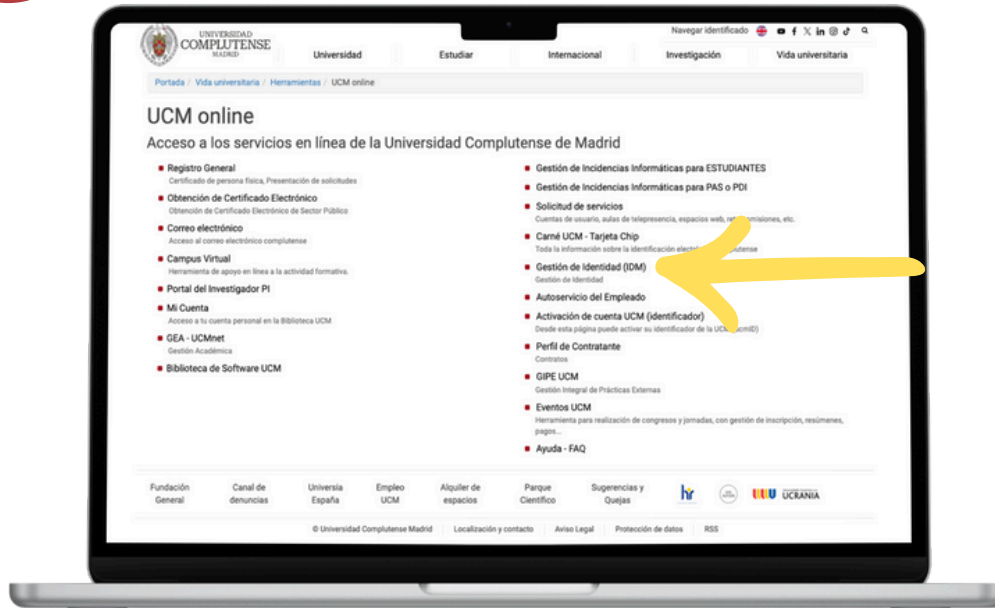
UNIVERSIDAD COMPLUTENSE MADRID

Navegar identificado

Universidad Estudiar Internacional Investigación Vida universitaria

Portada / Vida universitaria / Herramientas / UCM online

UCM online

Acceso a los servicios en línea de la Universidad Complutense de Madrid

Registro General
Certificado de persona física, Presentación de solicitudes

Obtención de Certificado Electrónico
Obtención de Certificado Electrónico de Sector Público

Correo electrónico
Acceso al correo electrónico complutense

Campus Virtual
Herramienta de apoyo en línea a la actividad formativa.

Portal del Investigador PI

Mi Cuenta
Acceso a tu cuenta personal en la Biblioteca UCM

GEA - UCMnet
Gestión Académica

Biblioteca de Software UCM

Gestión de Incidencias Informáticas para ESTUDIANTES

Gestión de Incidencias Informáticas para PAS o PDI

Solicitud de servicios
Cuentas de usuario, aulas de telepresencia, espacios web, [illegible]misiones, etc.

Carné UCM - Tarjeta Chip
Toda la información sobre la identificación electr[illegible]utense

Gestión de Identidad (IDM)
Gestión de Identidad

Autoservicio del Empleado

Activación de cuenta UCM (identificador)
Desde esta página puede activar su identificador de la UC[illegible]cmID)

Perfil de Contratante
Contratos

GIPE UCM
Gestión Integral de Prácticas Externas

Eventos UCM
Herramienta para realización de congresos y jornadas, con gestión de inscripción, resúmenes, pagos...

Ayuda - FAQ

Fundación General | Canal de denuncias | Universia España | Empleo UCM | Alquiler de espacios | Parque Científico | Sugerencias y Quejas | hr | UCRANIA

© Universidad Complutense Madrid | Localización y contacto | Aviso Legal | Protección de datos | RSS